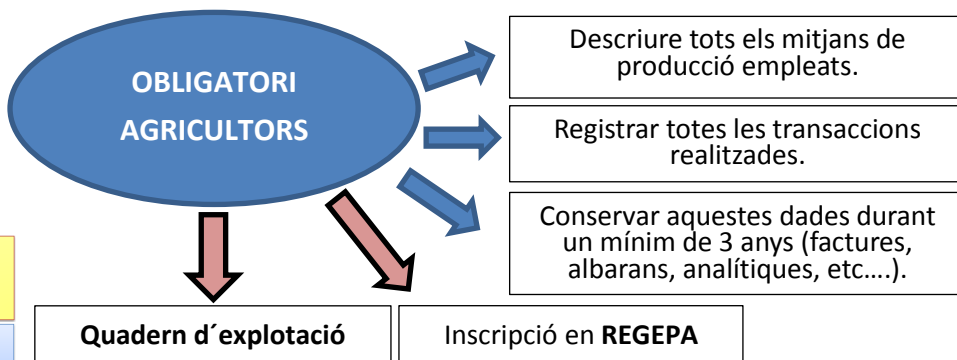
OBLIGATORI AGRICULTORS

Descriure tots els mitjans de producció empleats.

Registrar totes les transaccions realitzades.

Conservar aquestes dades durant un mínim de 3 anys (factures, albarans, analítiques, etc….).

Quadern d´explotació

Inscripció en **REGEPA**